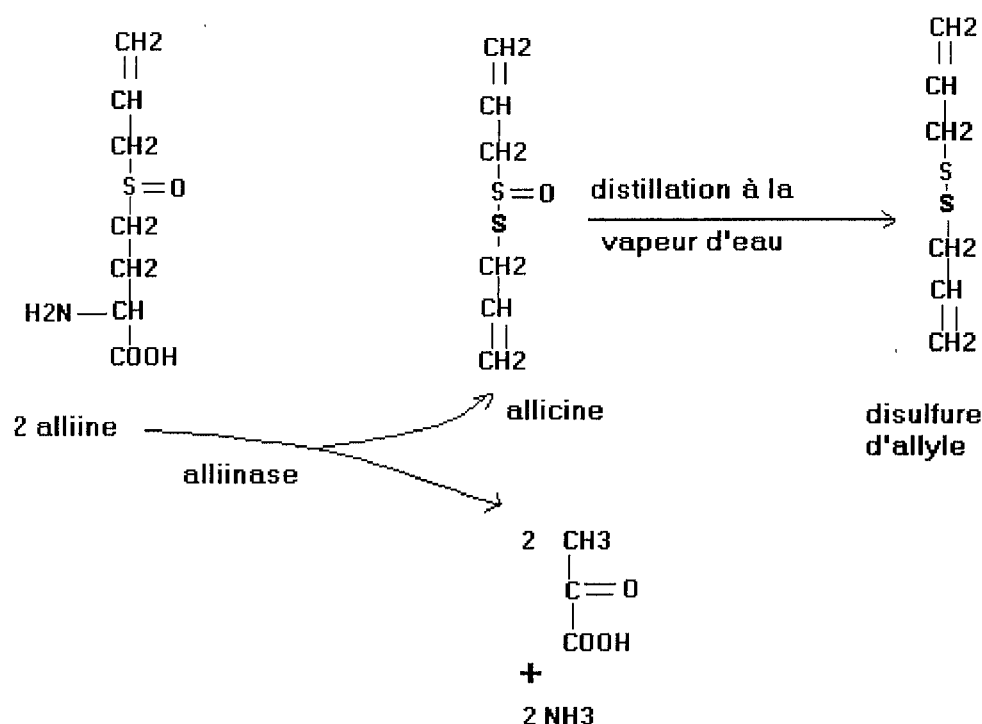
CH2
||
CH
CH2
S=O
CH2
CH2
H2N—CH
COOH

CH2
||
CH
CH2
S=O
S
CH2
CH
||
CH2

distillation à la
vapeur d'eau

CH2
||
CH
CH2
S
S
CH2
CH
||
CH2

2 alliine
alliinase
allicine

disulfure d'allyle

2 CH3
C=O
COOH
+
2 NH3